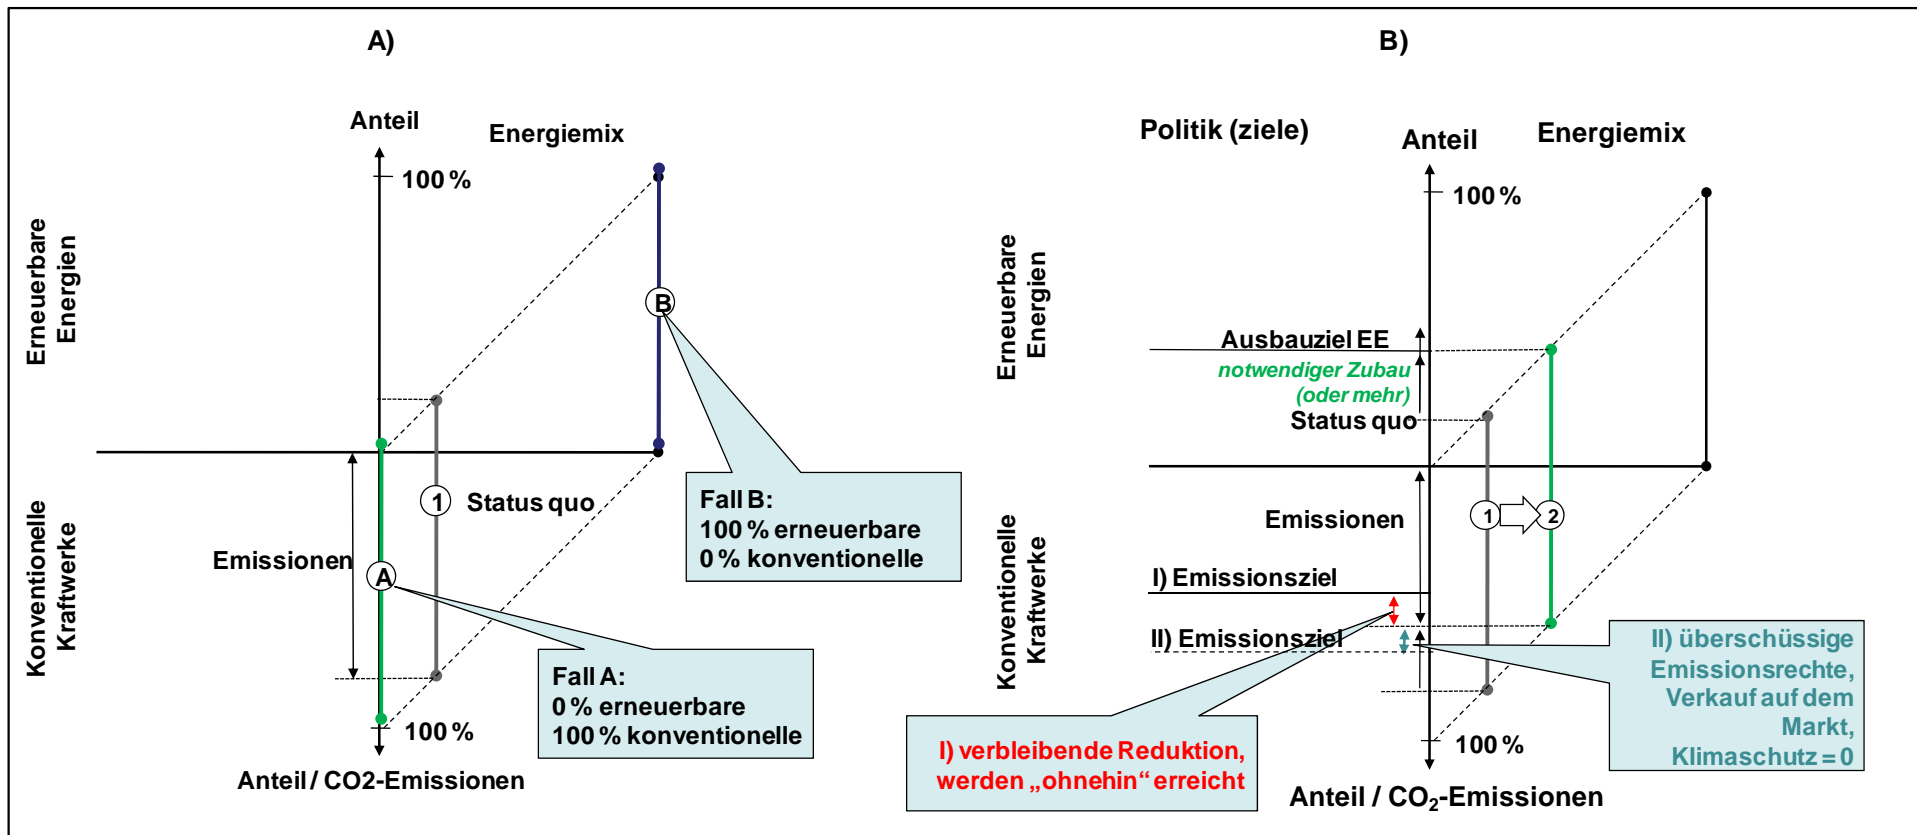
A)

Anteil

Energiemix

100 %

Erneuerbare Energien

B

Fall B:
100 % erneuerbare
0 % konventionelle

1 Status quo

Konventionelle Kraftwerke

Emissionen

A

Fall A:
0 % erneuerbare
100 % konventionelle

100 %

Anteil / CO2-Emissionen

B)

Politik (ziele)

Anteil

Energiemix

100 %

Erneuerbare Energien

Ausbauziel EE

notwendiger Zubau (oder mehr)

Status quo

Emissionen

1 2

Konventionelle Kraftwerke

I) Emissionsziel

II) Emissionsziel

II) überschüssige Emissionsrechte, Verkauf auf dem Markt, Klimaschutz = 0

I) verbleibende Reduktion, werden „ohnehin“ erreicht

100 %

Anteil / $CO_2$-Emissionen